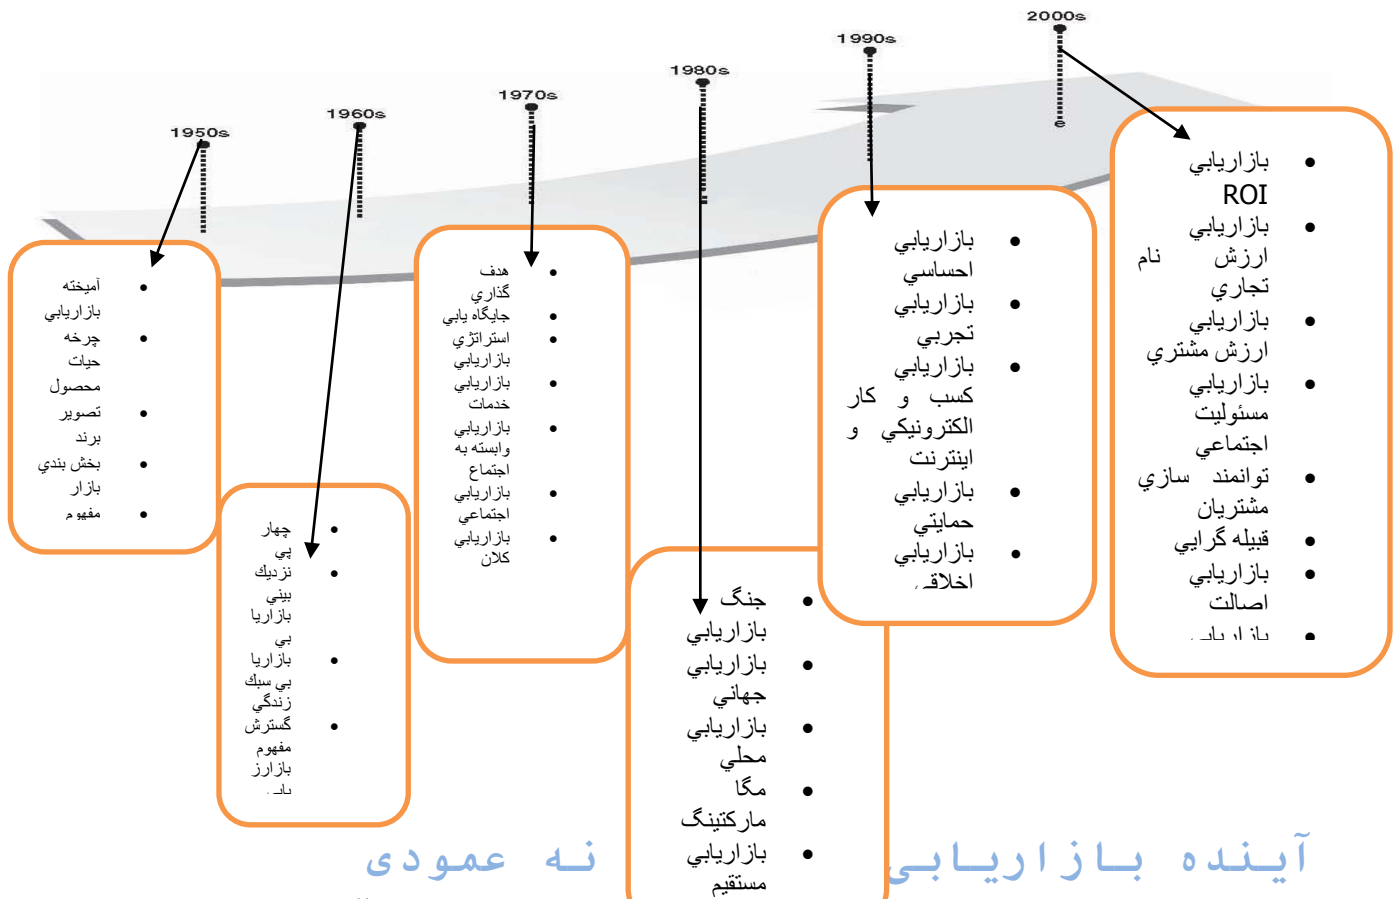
2000s
1990s
1980s
1970s
1960s
1950s

- آميخته بازاريابي
- چرخه حيات محصول
- تصوير برند
- بخش بندي بازار
- مفهوم

- چهار پي
- نزديك بيني بازاريابي
- بازاريابي سبك زندگي
- گسترش مفهوم بازار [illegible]

- هدف گذاري
- جايگاه يابي
- استراتژي بازاريابي
- بازاريابي خدمات
- بازاريابي وابسته به اجتماع
- بازاريابي اجتماعي
- بازاريابي كلان

- جنگ بازاريابي
- بازاريابي جهاني
- بازاريابي محلي
- مگا ماركتينگ
- بازاريابي مستقيم

- بازاريابي احساسي
- بازاريابي تجربي
- بازاريابي كسب و كار الكترونيكي و اينترنت
- بازاريابي حمايتي
- بازاريابي اخلاقي

- بازاريابي ROI
- بازاريابي ارزش نام تجاري
- بازاريابي ارزش مشتري
- بازاريابي مسئوليت اجتماعي
- توانمند سازي مشتريان
- قبيله گرايي
- بازاريابي اصالت
- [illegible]

آينده بازاريابي نه عمودي